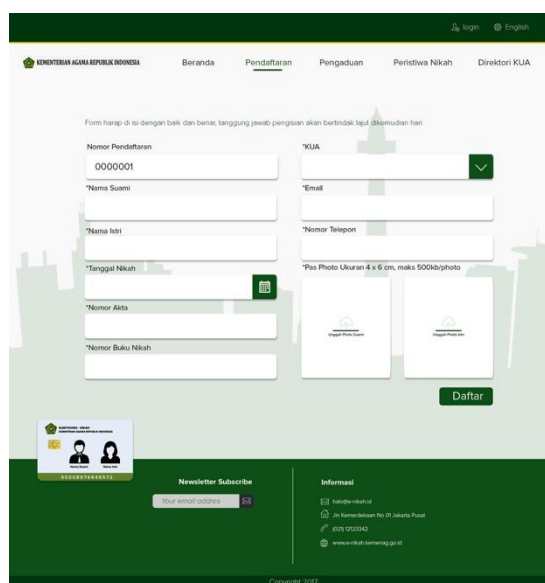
login English

KEMENTERIAN AGAMA REPUBLIK INDONESIA

Beranda Pendaftaran Pengaduan Peristiwa Nikah Direktori KUA

Form harap di isi dengan baik dan benar, tanggung jawab pengisian akan bertindak lajut dikemudian hari

Nomor Pendaftaran
0000001

*KUA

*Nama Suami

*Email

*Nama Istri

*Nomor Telepon

*Tanggal Nikah

*Pas Photo Ukuran 4 x 6 cm, maks 500kb/photo

*Nomor Akta

Unggah Photo Suami

Unggah Photo Istri

*Nomor Buku Nikah

Daftar

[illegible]
Nama Suami Nama Istri
00000976849572

Newsletter Subscribe
Your email addres

Informasi
halo@e-nikah.id
Jln Kemerdekaan No 01 Jakarta Pusat
(021) 12123342
www.e-nikah.kemenag.go.id

Copyright 2017